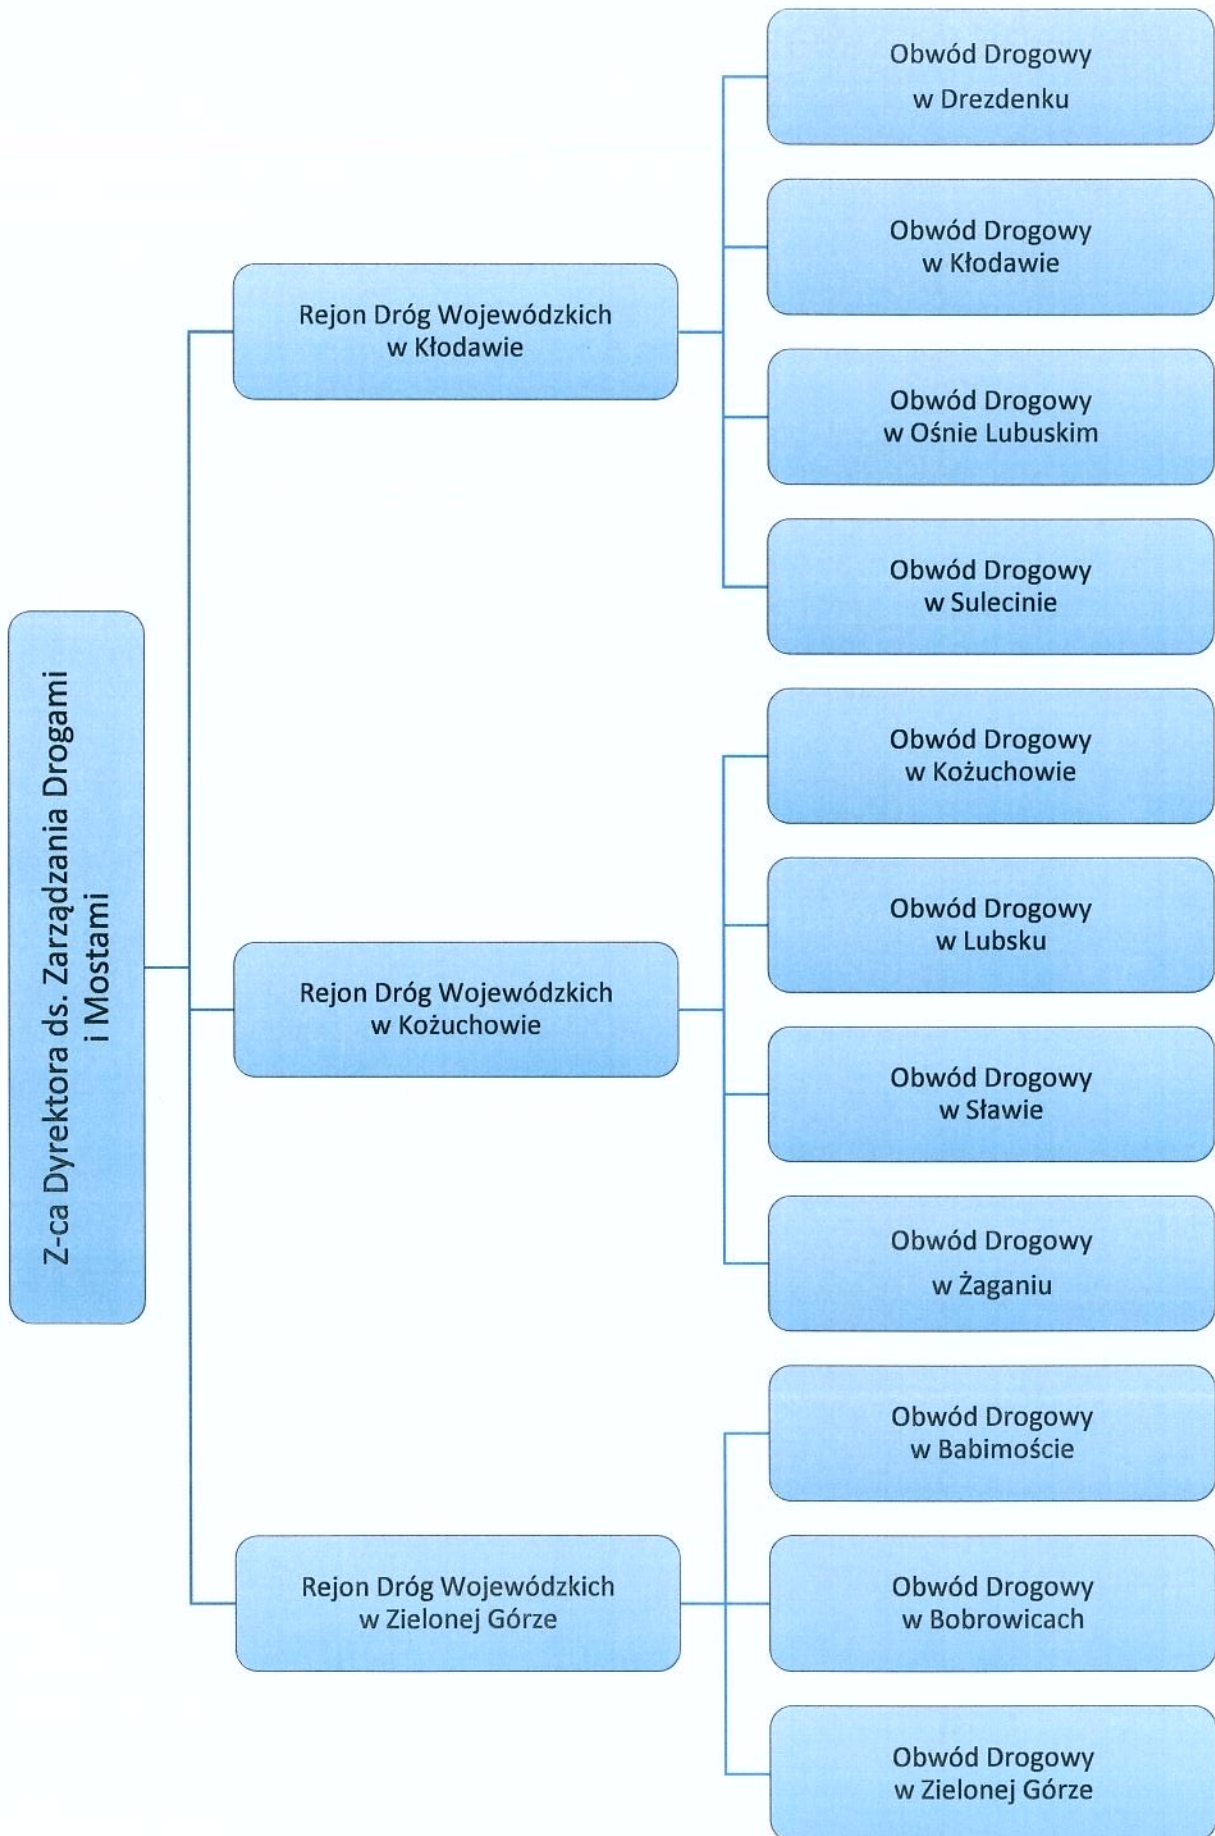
Z-ca Dyrektora ds. Zarządzania Drogami i Mostami

Rejon Dróg Wojewódzkich w Kłodawie

Obwód Drogowy w Drezdenku

Obwód Drogowy w Kłodawie

Obwód Drogowy w Ośnie Lubuskim

Obwód Drogowy w Sulecinie

Rejon Dróg Wojewódzkich w Kożuchowie

Obwód Drogowy w Kożuchowie

Obwód Drogowy w Lubsku

Obwód Drogowy w Sławie

Obwód Drogowy w Żaganiu

Rejon Dróg Wojewódzkich w Zielonej Górze

Obwód Drogowy w Babimoście

Obwód Drogowy w Bobrowicach

Obwód Drogowy w Zielonej Górze